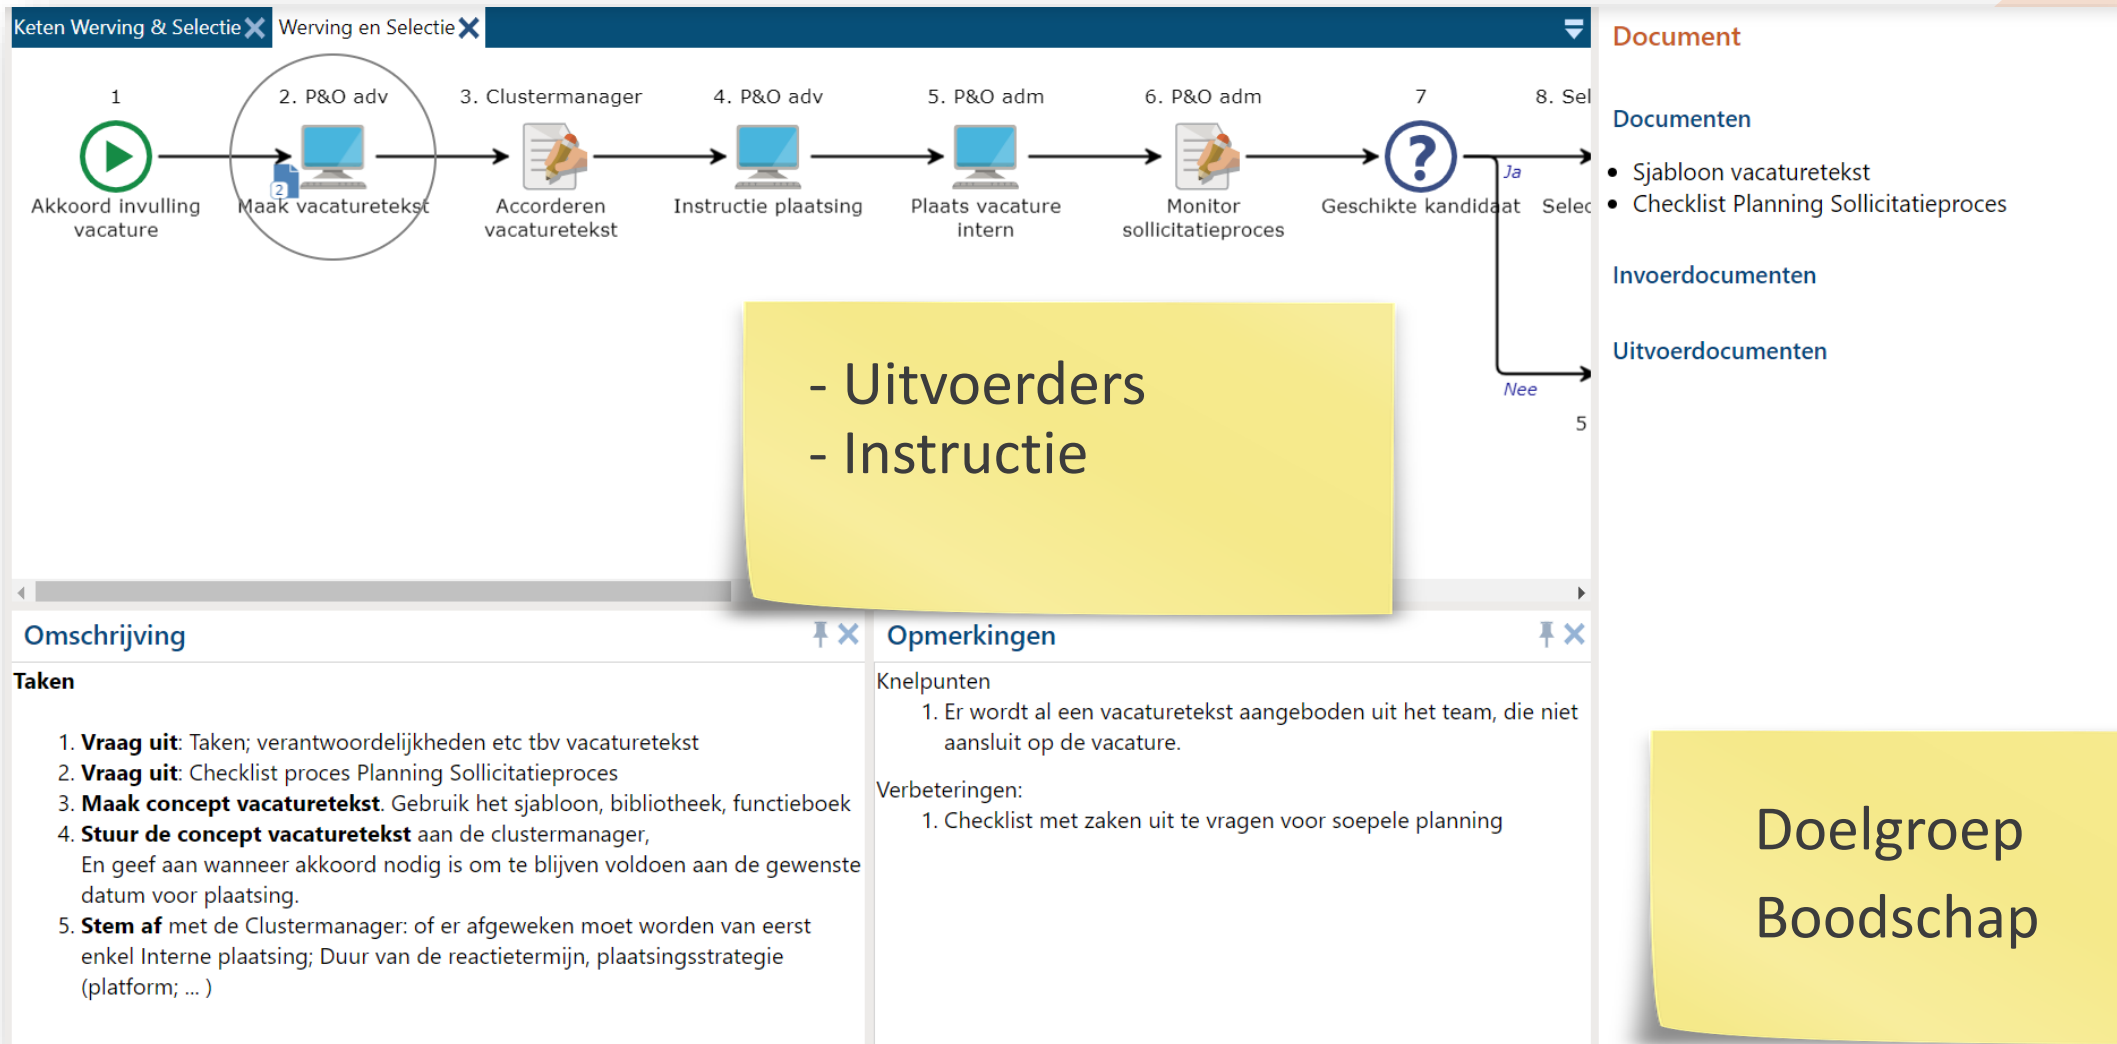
Keten Werving & Selectie Werving en Selectie

1
Akkoord invulling vacature

2. P&O adv
Maak vacaturetekst

3. Clustermanager
Accorderen vacaturetekst

4. P&O adv
Instructie plaatsing

5. P&O adm
Plaats vacature intern

6. P&O adm
Monitor sollicitatieproces

7
Geschikte kandidaat

8. Sel
Selec

Ja
Nee
5

- Uitvoerders
- Instructie

Document

Documenten
- Sjabloon vacaturetekst
- Checklist Planning Sollicitatieproces

Invoerdocumenten

Uitvoerdocumenten

Omschrijving

Taken

1. **Vraag uit**: Taken; verantwoordelijkheden etc tbv vacaturetekst
2. **Vraag uit**: Checklist proces Planning Sollicitatieproces
3. **Maak concept vacaturetekst**. Gebruik het sjabloon, bibliotheek, functieboek
4. **Stuur de concept vacaturetekst** aan de clustermanager, En geef aan wanneer akkoord nodig is om te blijven voldoen aan de gewenste datum voor plaatsing.
5. **Stem af** met de Clustermanager: of er afgeweken moet worden van eerst enkel Interne plaatsing; Duur van de reactietermijn, plaatsingsstrategie (platform; ... )

Opmerkingen

Knelpunten
1. Er wordt al een vacaturetekst aangeboden uit het team, die niet aansluit op de vacature.

Verbeteringen:
1. Checklist met zaken uit te vragen voor soepele planning

Doelgroep
Boodschap